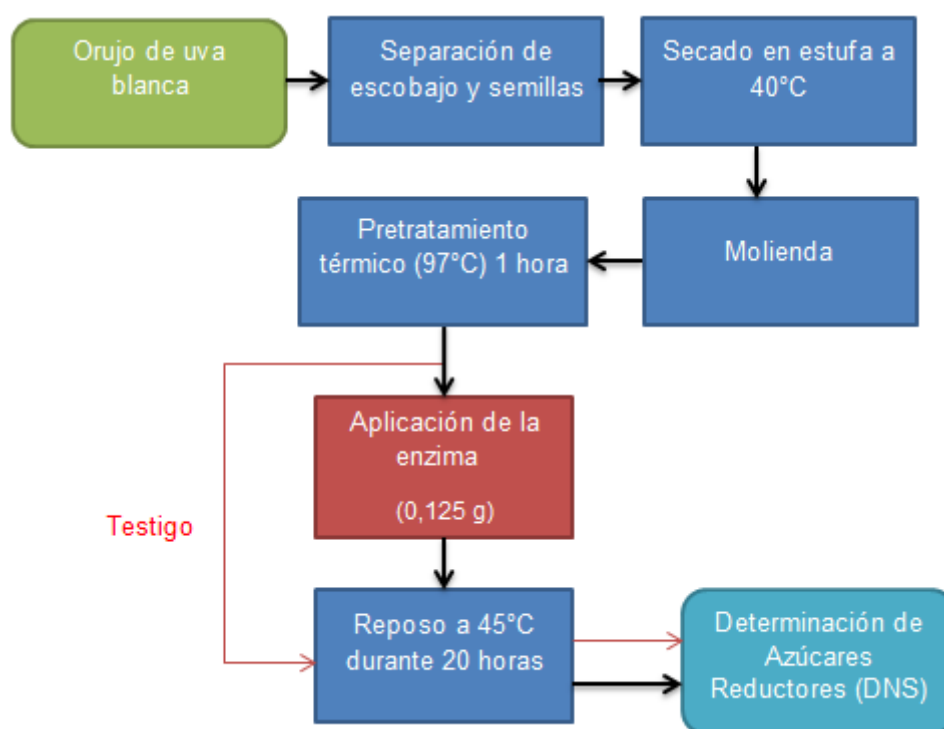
Orujo de uva blanca

Separación de escobajo y semillas

Secado en estufa a 40°C

Molienda

Pretratamiento térmico (97°C) 1 hora

Aplicación de la enzima

(0,125 g)

Testigo

Reposo a 45°C durante 20 horas

Determinación de Azúcares Reductores (DNS)